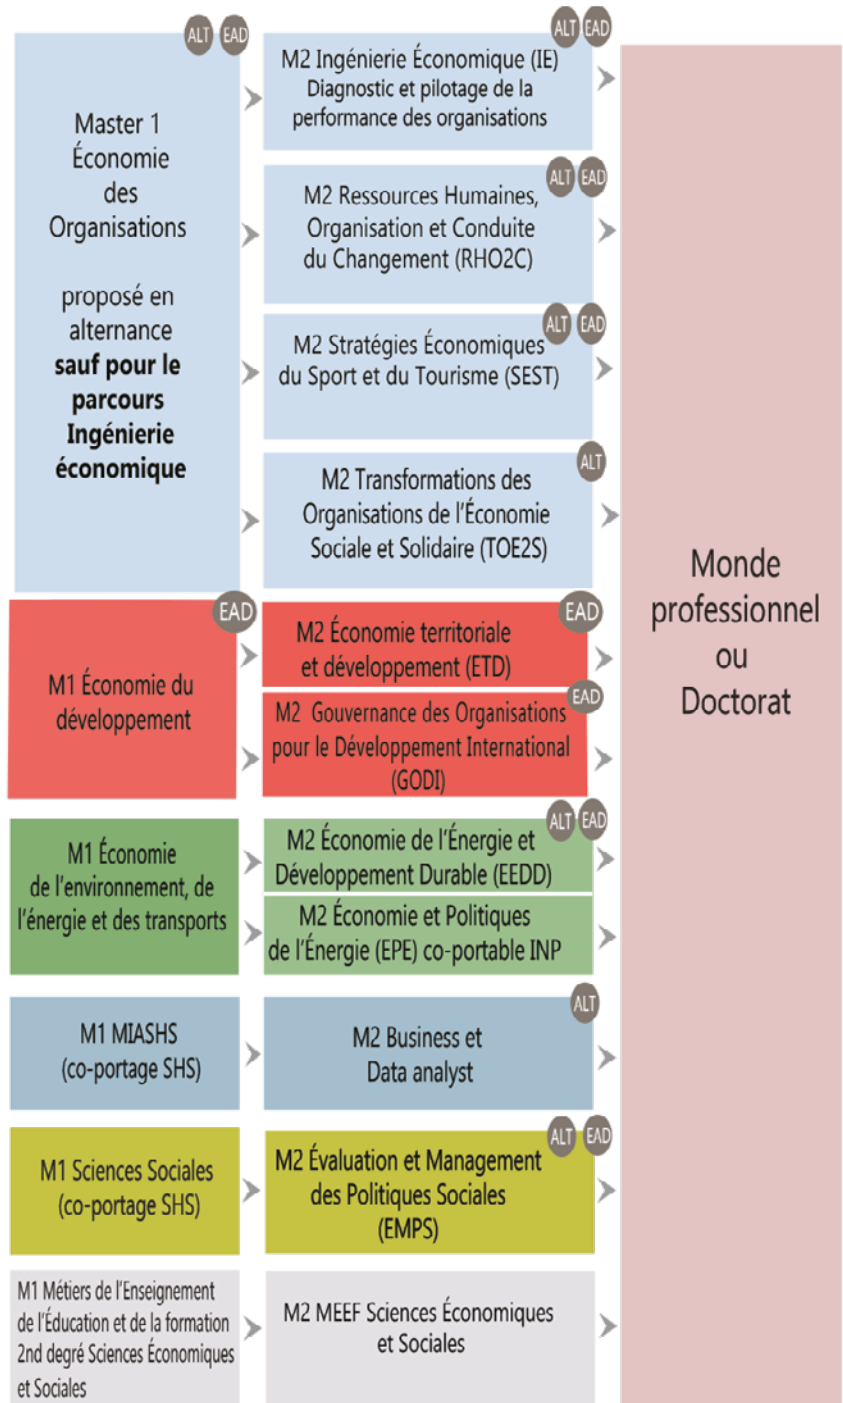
ALT EAD

Master 1 Économie des Organisations

proposé en alternance **sauf pour le parcours Ingénierie économique**

ALT EAD

M2 Ingénierie Économique (IE) Diagnostic et pilotage de la performance des organisations

ALT EAD

M2 Ressources Humaines, Organisation et Conduite du Changement (RHO2C)

ALT EAD

M2 Stratégies Économiques du Sport et du Tourisme (SEST)

ALT

M2 Transformations des Organisations de l'Économie Sociale et Solidaire (TOE2S)

EAD

M1 Économie du développement

EAD

M2 Économie territoriale et développement (ETD)

EAD

M2 Gouvernance des Organisations pour le Développement International (GODI)

M1 Économie de l'environnement, de l'énergie et des transports

ALT EAD

M2 Économie de l'Énergie et Développement Durable (EEDD)

M2 Économie et Politiques de l'Énergie (EPE) co-portable INP

M1 MIASHS (co-portage SHS)

ALT

M2 Business et Data analyst

M1 Sciences Sociales (co-portage SHS)

ALT EAD

M2 Évaluation et Management des Politiques Sociales (EMPS)

M1 Métiers de l'Enseignement de l'Éducation et de la formation 2nd degré Sciences Économiques et Sociales

M2 MEEF Sciences Économiques et Sociales

Monde professionnel ou Doctorat